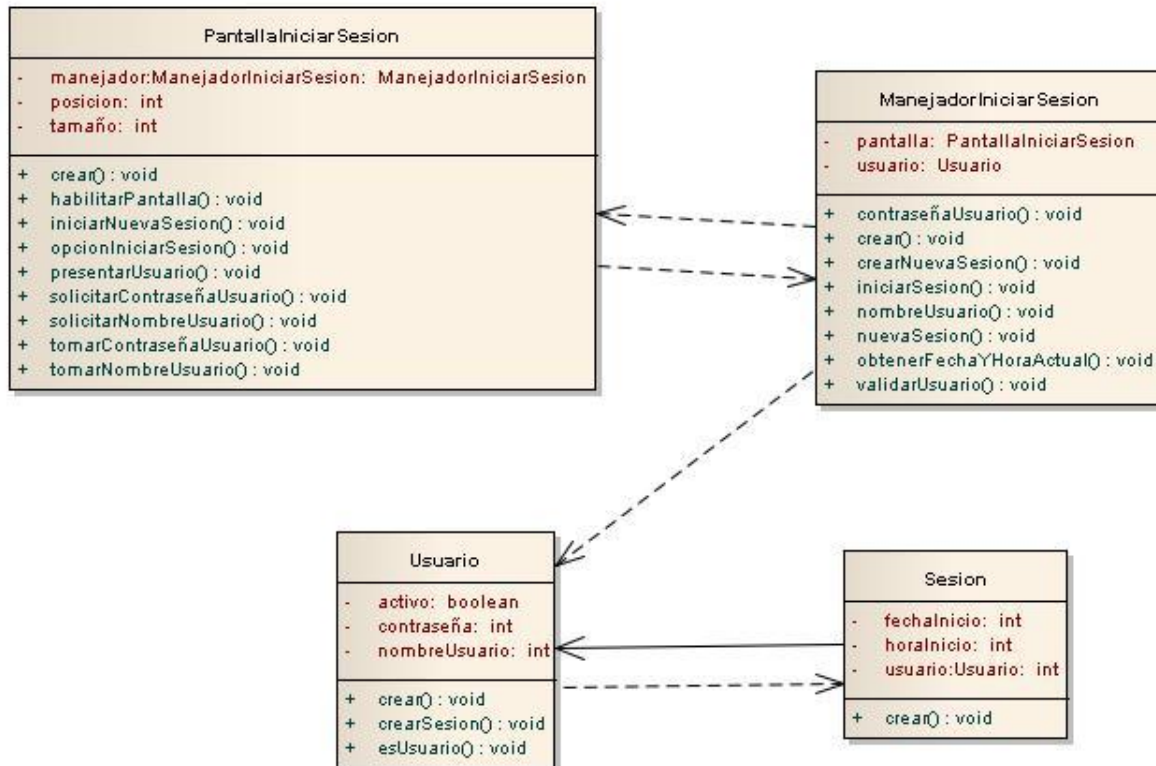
PantallaIniciarSesion

- manejador:ManejadorIniciarSesion: ManejadorIniciarSesion
- posicion: int
- tamaño: int

+ crear() : void
+ habilitarPantalla() : void
+ iniciarNuevaSesion() : void
+ opcionIniciarSesion() : void
+ presentarUsuario() : void
+ solicitarContraseñaUsuario() : void
+ solicitarNombreUsuario() : void
+ tomarContraseñaUsuario() : void
+ tomarNombreUsuario() : void

ManejadorIniciarSesion

- pantalla: PantallaIniciarSesion
- usuario: Usuario

+ contraseñaUsuario() : void
+ crear() : void
+ crearNuevaSesion() : void
+ iniciarSesion() : void
+ nombreUsuario() : void
+ nuevaSesion() : void
+ obtenerFechaYHoraActual() : void
+ validarUsuario() : void

Usuario

- activo: boolean
- contraseña: int
- nombreUsuario: int

+ crear() : void
+ crearSesion() : void
+ esUsuario() : void

Sesion

- fechaInicio: int
- horaInicio: int
- usuario:Usuario: int

+ crear() : void